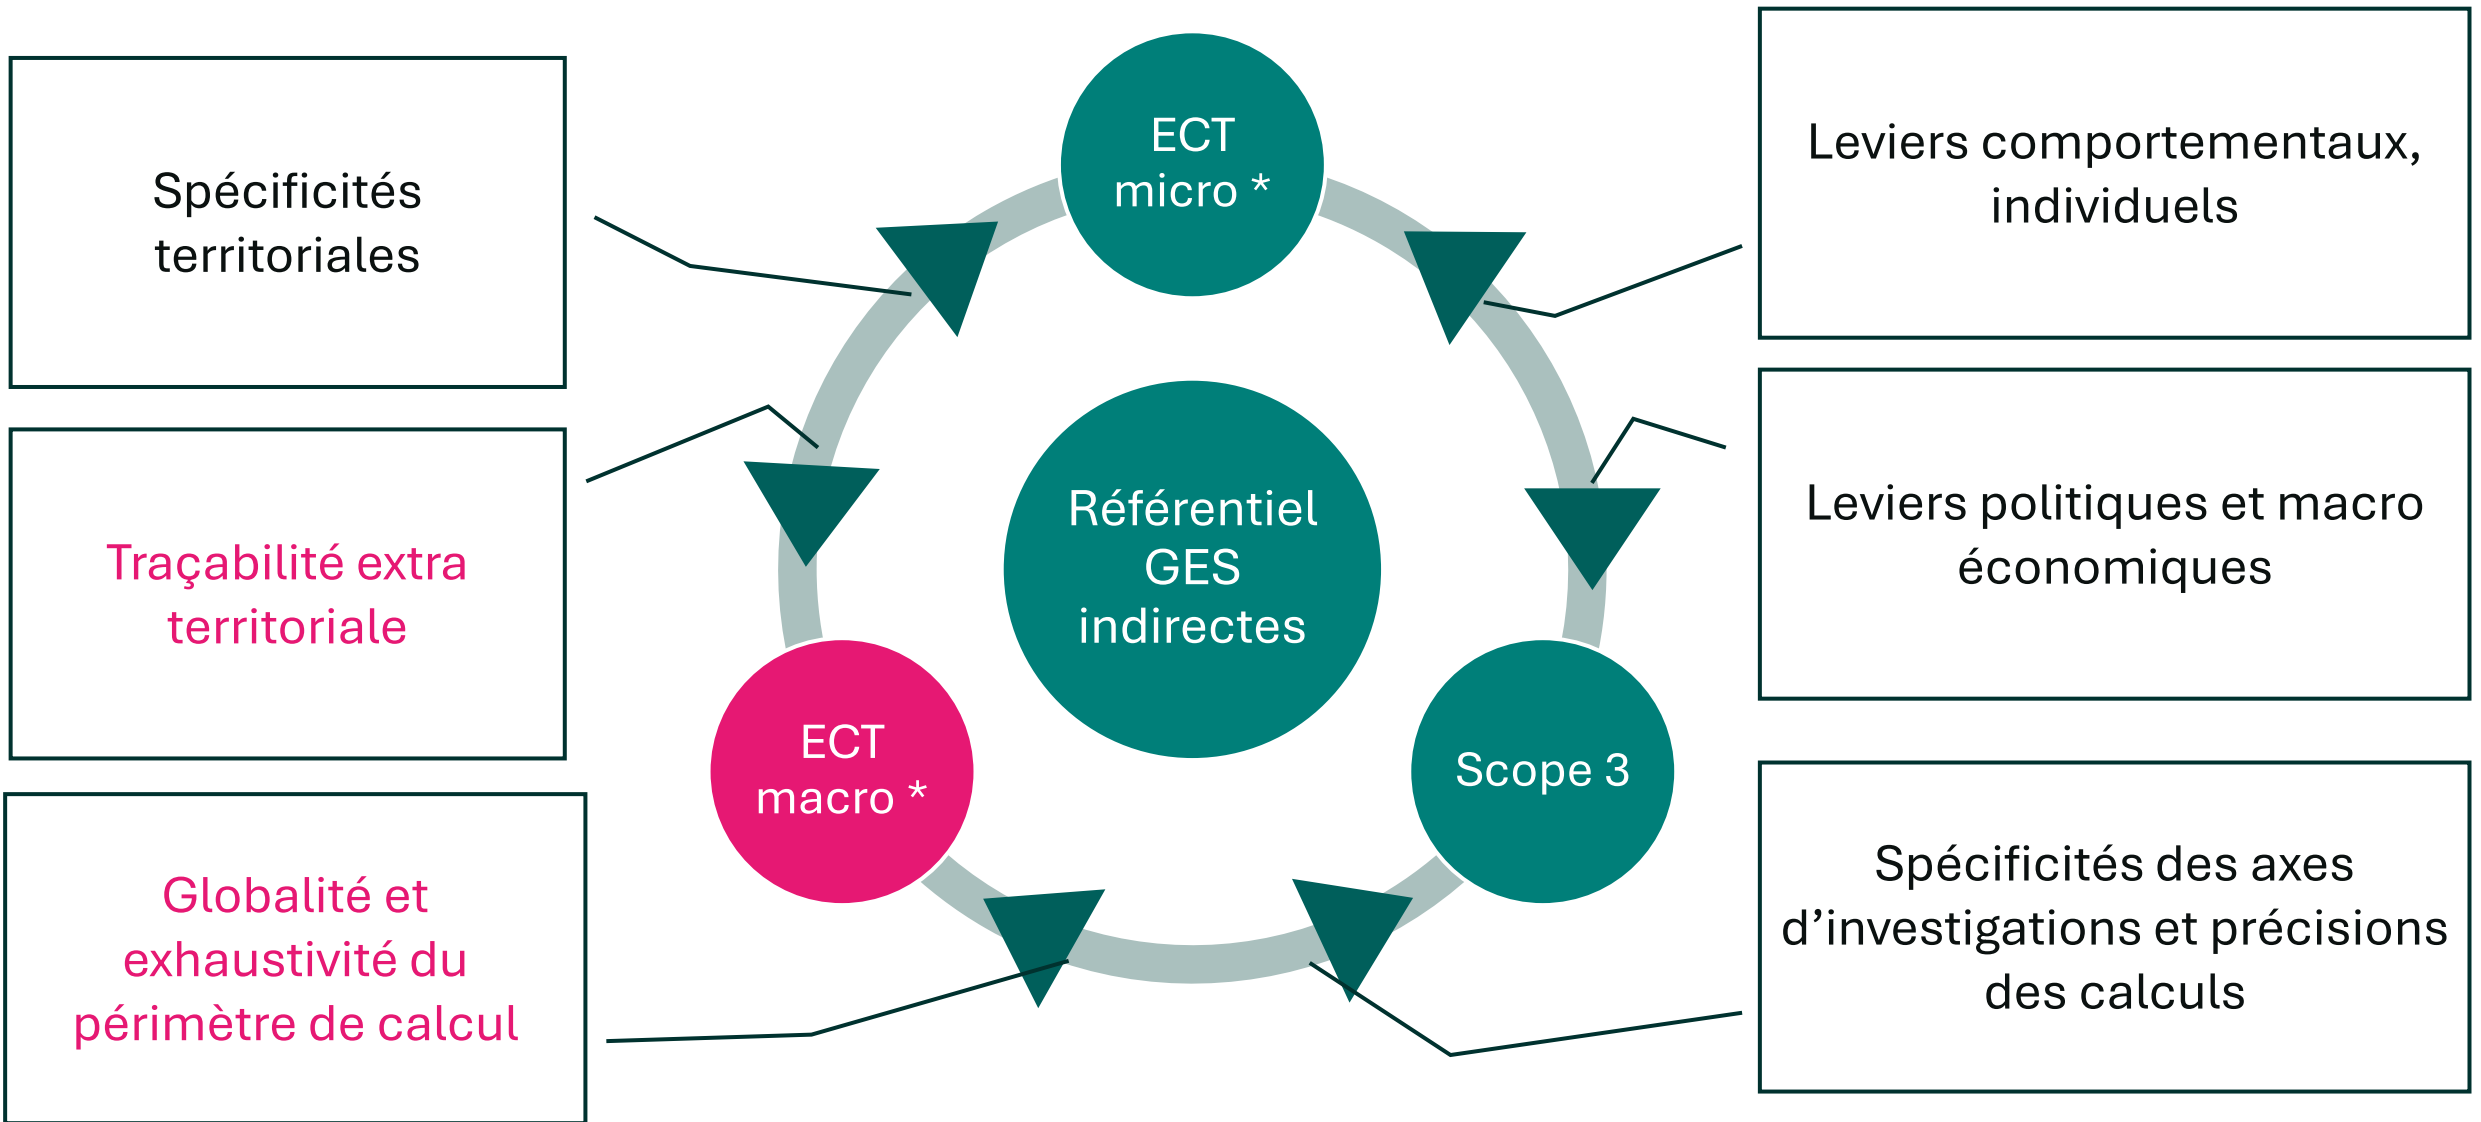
Spécificités territoriales

ECT micro *

Leviers comportementaux, individuels

Traçabilité extra territoriale

Référentiel GES indirectes

Leviers politiques et macro économiques

ECT macro *

Scope 3

Globalité et exhaustivité du périmètre de calcul

Spécificités des axes d'investigations et précisions des calculs